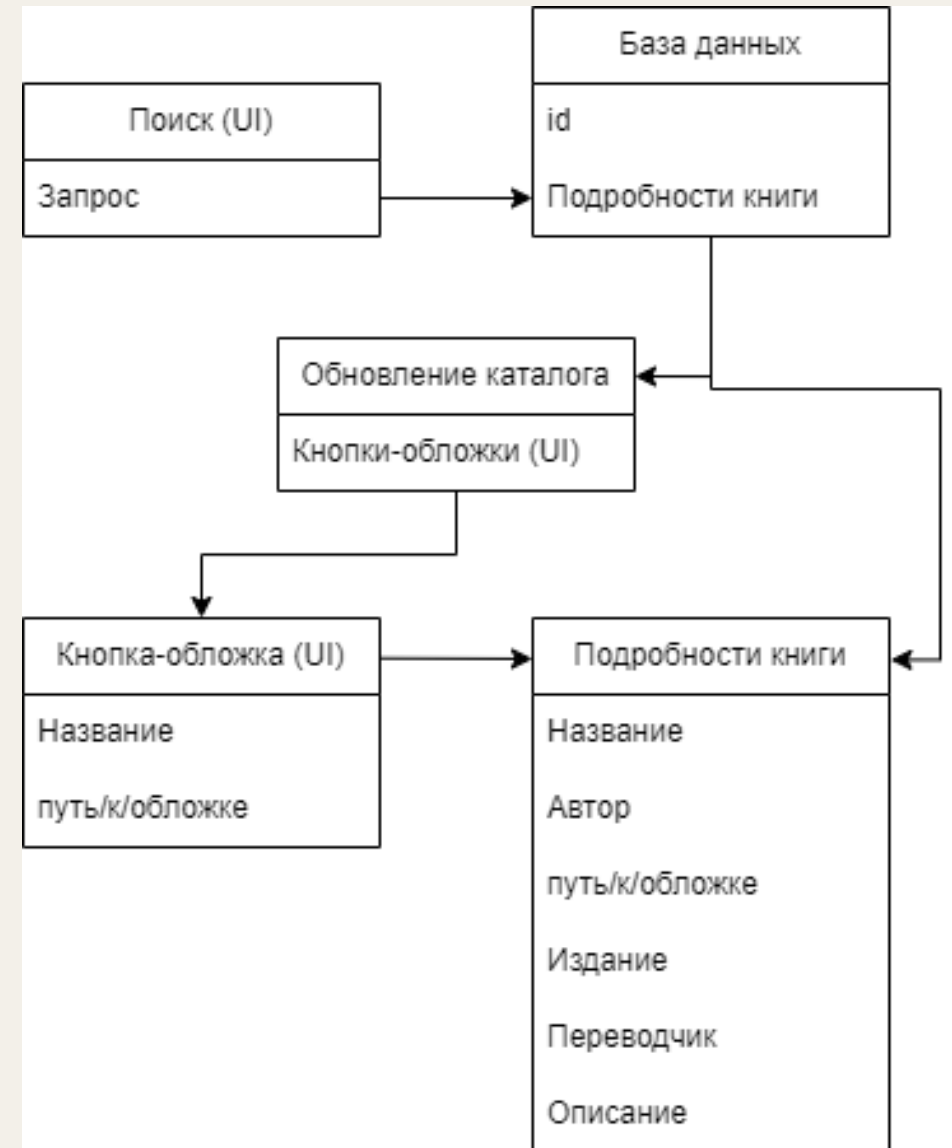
Поиск (UI)

Запрос

База данных

id

Подробности книги

Обновление каталога

Кнопки-обложки (UI)

Кнопка-обложка (UI)

Название

путь/к/обложке

Подробности книги

Название

Автор

путь/к/обложке

Издание

Переводчик

Описание